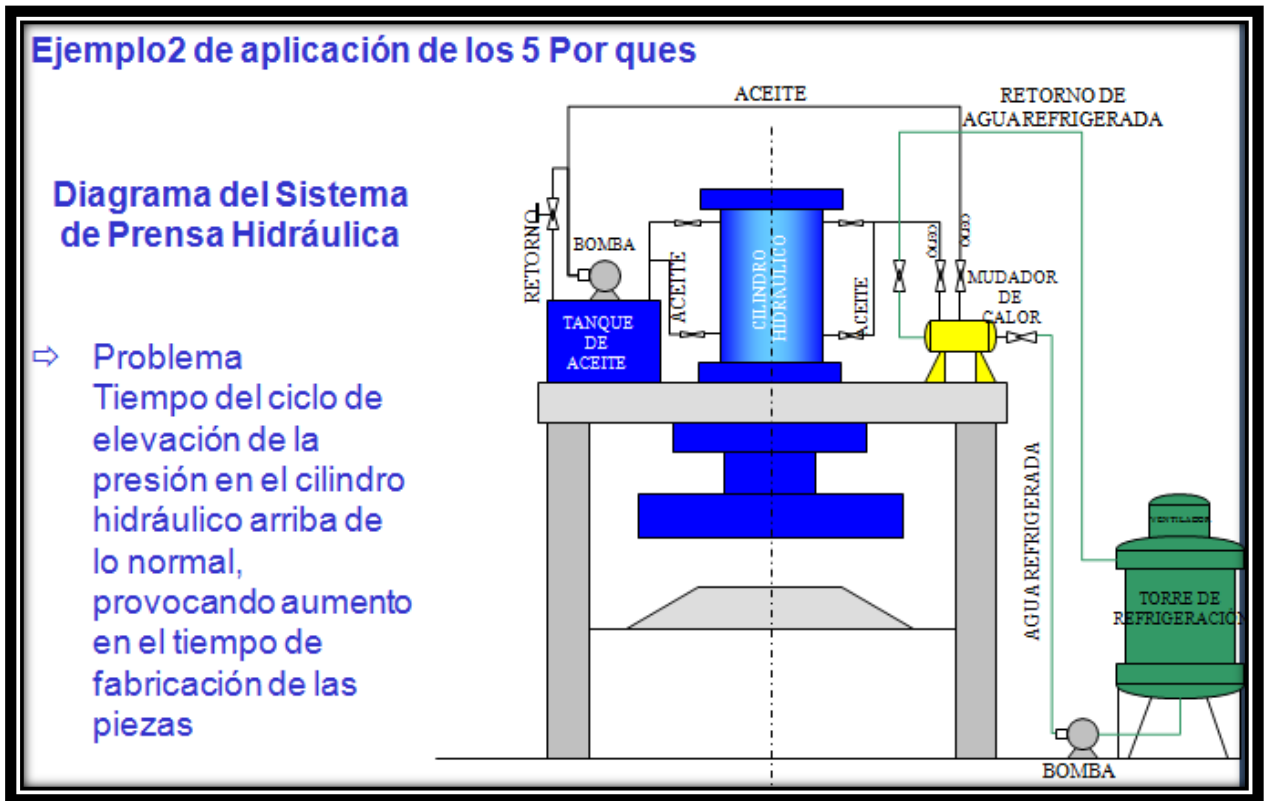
Ejemplo2 de aplicación de los 5 Por ques

Diagrama del Sistema de Prensa Hidráulica

⇨ Problema
Tiempo del ciclo de elevación de la presión en el cilindro hidráulico arriba de lo normal, provocando aumento en el tiempo de fabricación de las piezas

ACEITE

RETORNO DE AGUA REFRIGERADA

RETORNO

BOMBA

ACEITE

CILINDRO HIDRÁULICO

ACEITE

ÓLEO

ÓLEO

MUDADOR DE CALOR

TANQUE DE ACEITE

AGUA REFRIGERADA

VENTILADOR

TORRE DE REFRIGERACIÓN

BOMBA